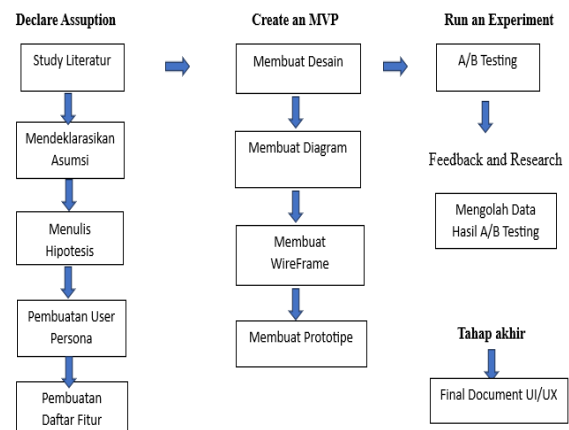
Declare Assuption

Study Literatur

Mendeklarasikan Asumsi

Menulis Hipotesis

Pembuatan User Persona

Pembuatan Daftar Fitur

Create an MVP

Membuat Desain

Membuat Diagram

Membuat WireFrame

Membuat Prototipe

Run an Experiment

A/B Testing

Feedback and Research

Mengolah Data Hasil A/B Testing

Tahap akhir

Final Document UI/UX